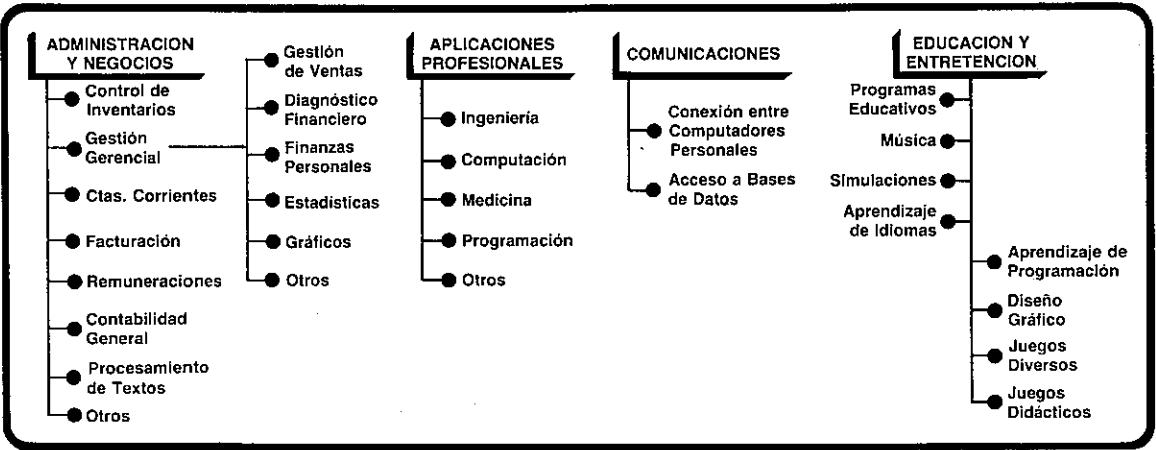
ADMINISTRACION Y NEGOCIOS

Control de Inventarios

Gestión Gerencial

Ctas. Corrientes

Facturación

Remuneraciones

Contabilidad General

Procesamiento de Textos

Otros

Gestión de Ventas

Diagnóstico Financiero

Finanzas Personales

Estadísticas

Gráficos

Otros

APLICACIONES PROFESIONALES

Ingeniería

Computación

Medicina

Programación

Otros

COMUNICACIONES

Conexión entre Computadores Personales

Acceso a Bases de Datos

EDUCACION Y ENTRETENCION

Programas Educativos

Música

Simulaciones

Aprendizaje de Idiomas

Aprendizaje de Programación

Diseño Gráfico

Juegos Diversos

Juegos Didácticos